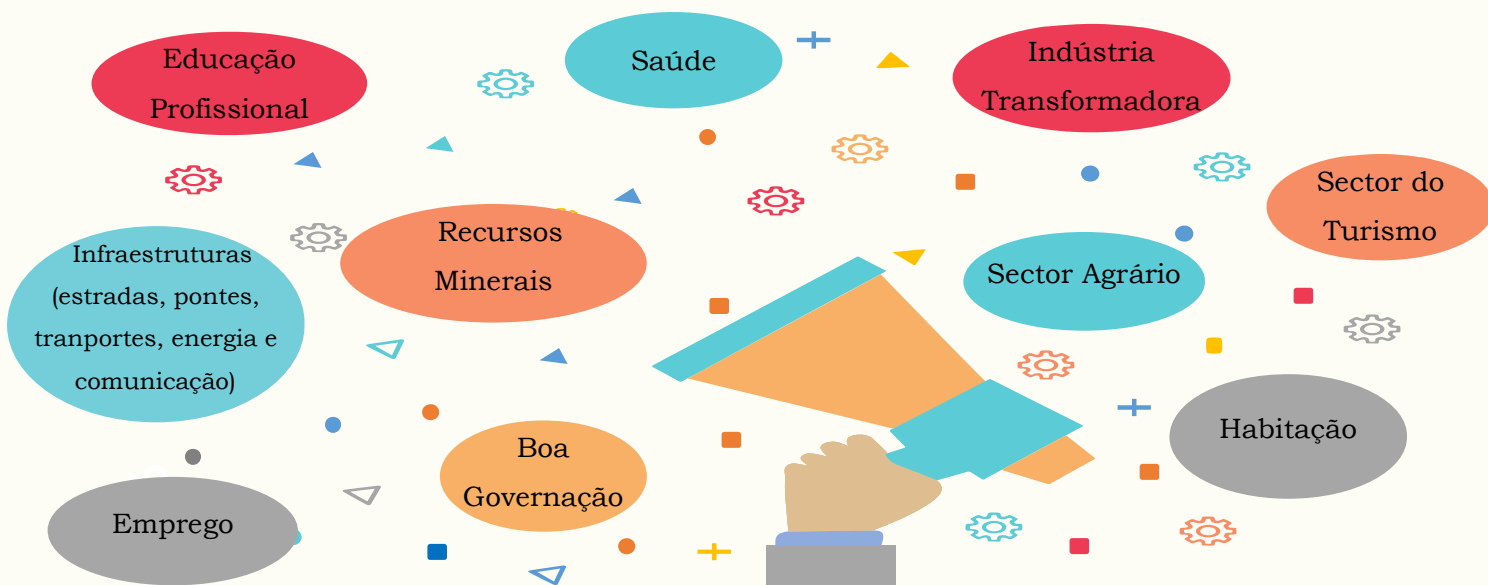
Educação Profissional

Saúde

Indústria Transformadora

Sector do Turismo

Infraestruturas (estradas, pontes, tranportes, energia e comunicação)

Recursos Minerais

Sector Agrário

Habitação

Boa Governação

Emprego